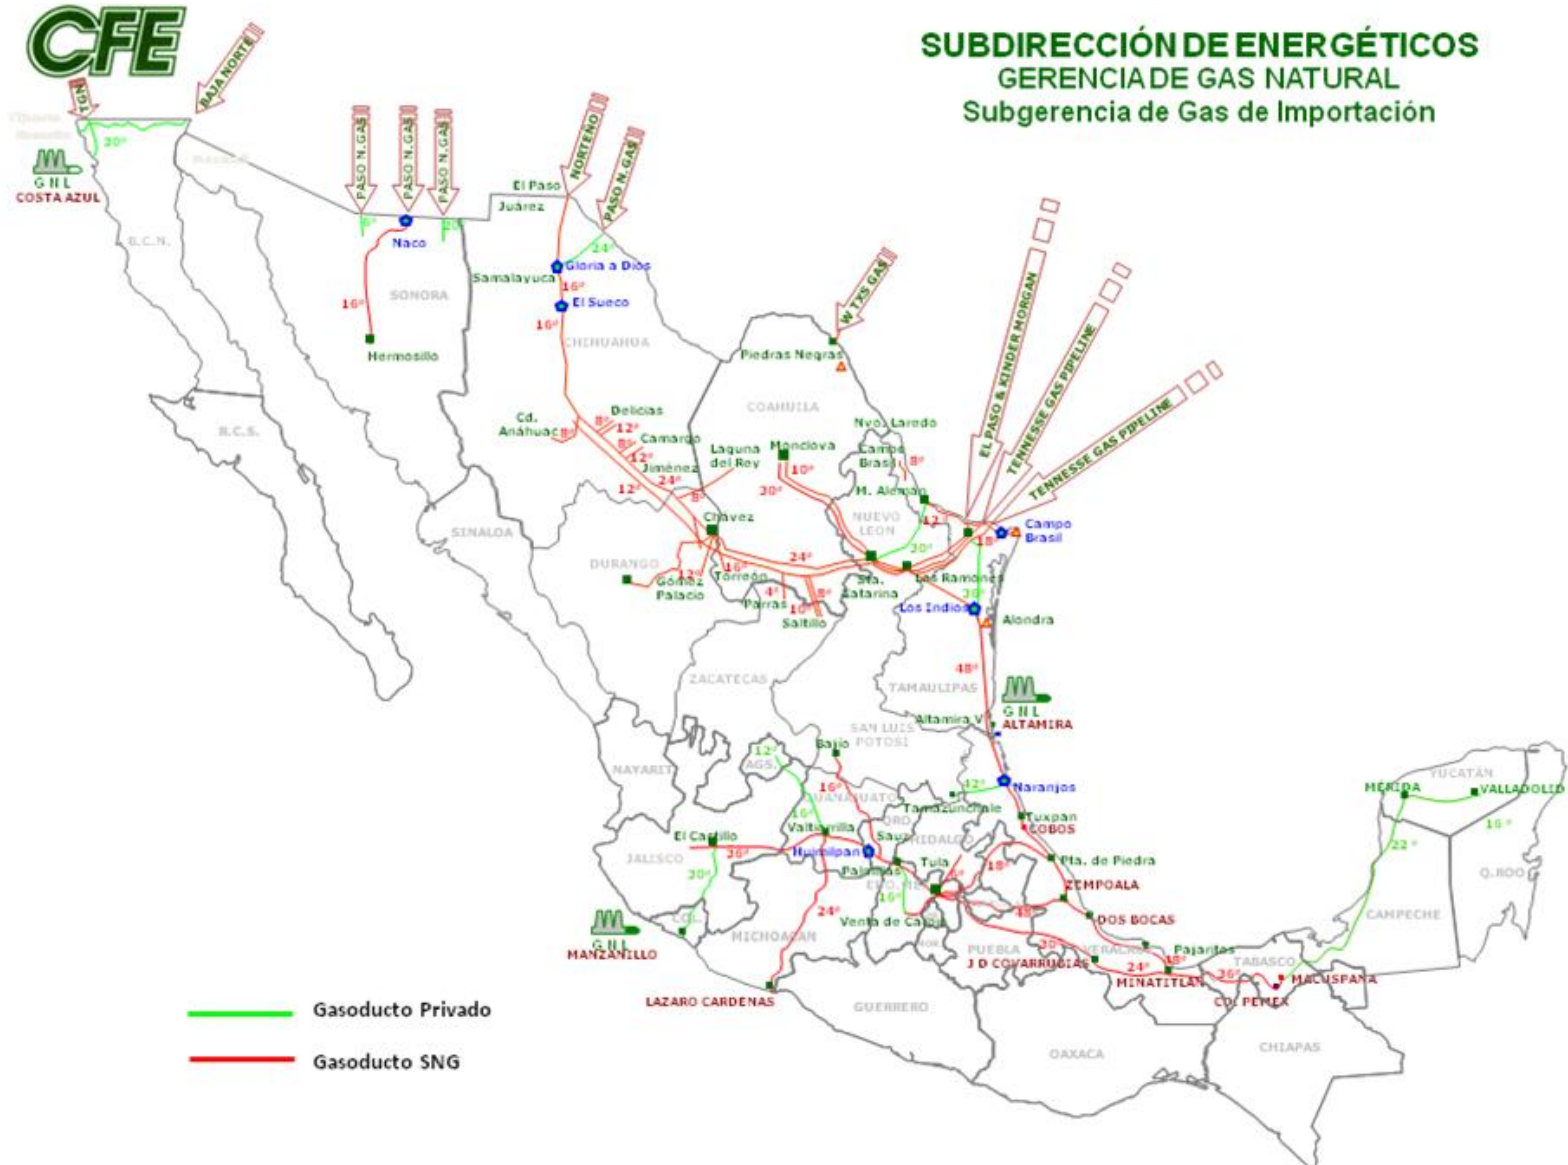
CFE

SUBDIRECCIÓN DE ENERGÉTICOS
GERENCIA DE GAS NATURAL
Subgerencia de Gas de Importación

TGN
BAJA NORTE
Tijuana
Rosarito
30"
GNL
COSTA AZUL
Mexicali
B.C.N.
B.C.S.

PASO N.GAS
PASO N.GAS
PASO N.GAS
Naco
16"
SONORA
Hermosillo

NORTEÑO
PASO N.GAS
El Paso
Juárez
24"
Gloria a Dios
Samalayuca
16"
El Sueco
16"
CHIHUAHUA

W TXS GAS
Piedras Negras
COAHUILA

EL PASO & KINDER MORGAN
TENNESSE GAS PIPELINE
TENNESSE GAS PIPELINE

Cd. Anáhuac
8"
Delicias
8"
12"
Camargo
8"
12"
Jiménez
24"
12"
8"
Laguna del Rey
Monclova
10"
20"
Nvo. Laredo
Camp. Brasil
8"
M. Alemán
12"
NUEVO LEON
30"
18"
Campo Brasil
SINALOA
Chávez
24"
DURANGO
Gómez Palacio
12"
16"
Torreón
4"
Parras
10"
8"
Saltillo
Sta. Catarina
Los Ramones
36"
Los Indios
Alondra
48"
ZACATECAS
TAMAULIPAS
GNL
Altamira V
ALTAMIRA
NAYARIT
12"
AGS.
Bajío
SAN LUIS POTOSÍ
16"
GUANAJUATO
16"
Valtierrilla
QRO.
Tamazunchale
12"
Naranjos
Tuxpan
COBOS
El Castillo
36"
Huimilpan
Sauz
HIDALGO
JALISCO
30"
Palmillas
Tula
18"
Pta. de Piedra
ZEMPOALA
EDO. MEX
16"
COL.
24"
MICHOACÁN
Venta de Carpio
48"
DOS BOCAS
GNL
MANZANILLO
PUEBLA
30"
J D COVARRUBIAS
VERACRUZ
Pajaritos
48"
24"
MINATITLAN
36"
TABASCO
MACUSPANA
CD. PEMEX
LAZARO CARDENAS
GUERRERO
OAXACA
CHIAPAS
YUCATÁN
MÉRIDA
VALLADOLID
16"
22"
Q.ROO
CAMPECHE

Gasoducto Privado
Gasoducto SNG